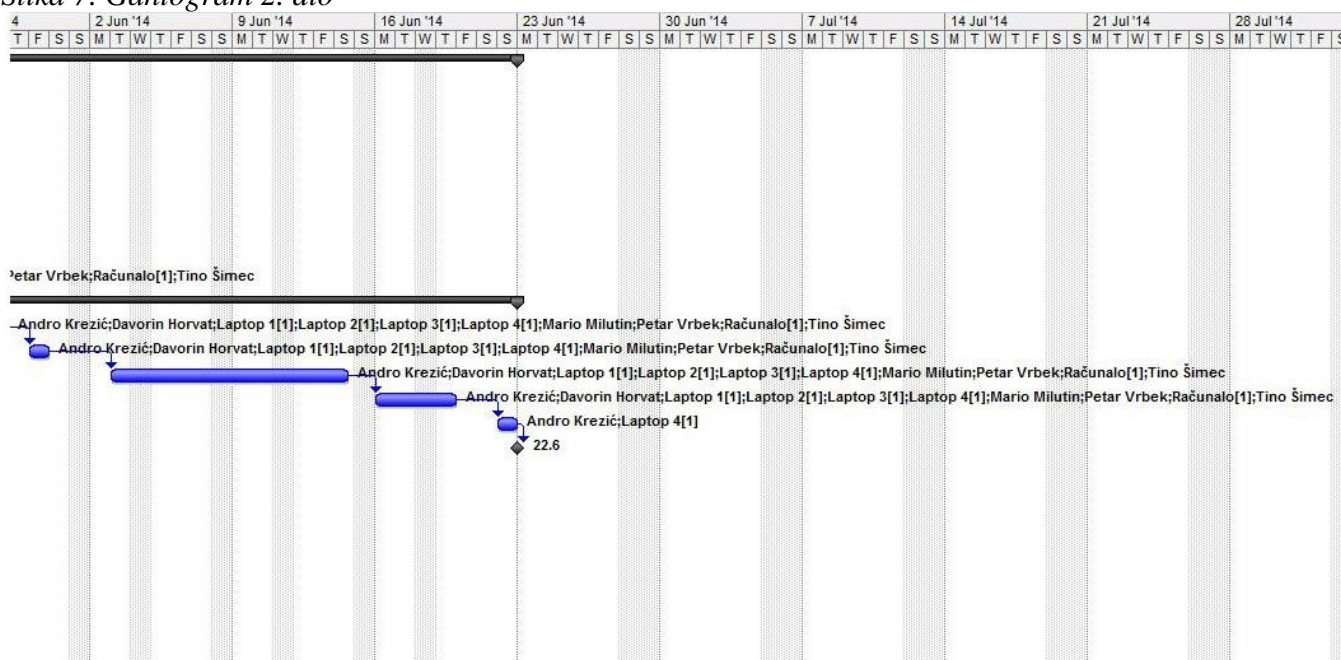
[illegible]lika 7: Gantogram 2. dio

| 4 | 2 Jun '14 | 9 Jun '14 | 16 Jun '14 | 23 Jun '14 | 30 Jun '14 | 7 Jul '14 | 14 Jul '14 | 21 Jul '14 | 28 Jul '14 |
|---|---|---|---|---|---|---|---|---|---|
| T F S | S M T W T F S | S M T W T F S | S M T W T F S | S M T W T F S | S M T W T F S | S M T W T F S | S M T W T F S | S M T W T F S | S M T W T F S |

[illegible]etar Vrbek;Računalo[1];Tino Šimec

Andro Krezić;Davorin Horvat;Laptop 1[1];Laptop 2[1];Laptop 3[1];Laptop 4[1];Mario Milutin;Petar Vrbek;Računalo[1];Tino Šimec

Andro Krezić;Davorin Horvat;Laptop 1[1];Laptop 2[1];Laptop 3[1];Laptop 4[1];Mario Milutin;Petar Vrbek;Računalo[1];Tino Šimec

Andro Krezić;Davorin Horvat;Laptop 1[1];Laptop 2[1];Laptop 3[1];Laptop 4[1];Mario Milutin;Petar Vrbek;Računalo[1];Tino Šimec

Andro Krezić;Davorin Horvat;Laptop 1[1];Laptop 2[1];Laptop 3[1];Laptop 4[1];Mario Milutin;Petar Vrbek;Računalo[1];Tino Šimec

Andro Krezić;Laptop 4[1]

22.6